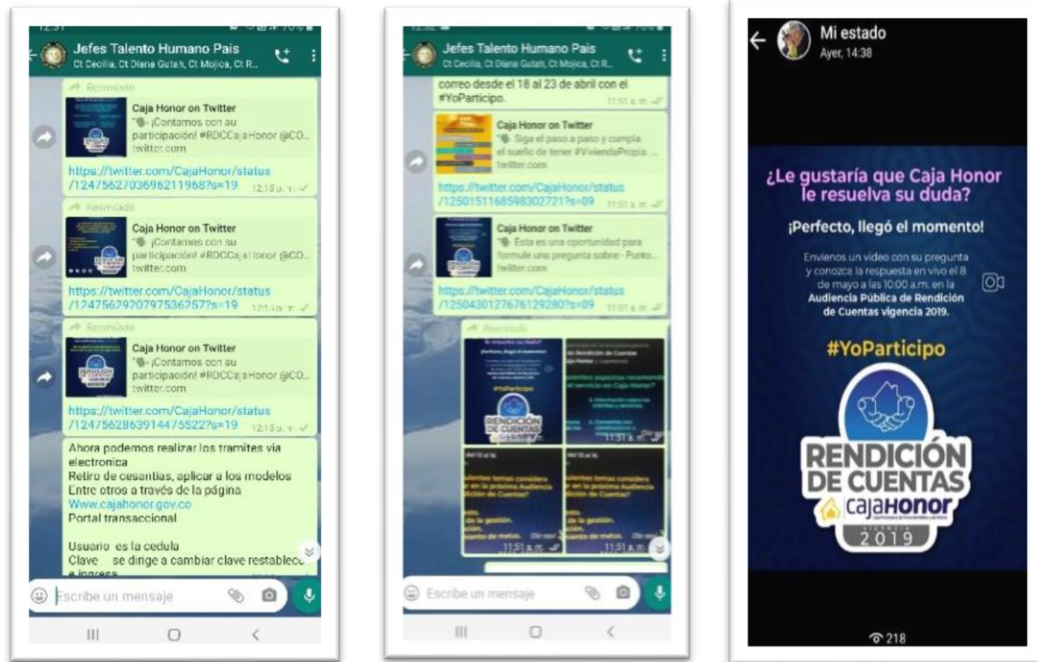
Jefes Talento Humano Pais
Ct Cecilia, Ct Diana Gutah, Ct Mojica, Ct R...

Reenviado
Caja Honor on Twitter
"¡Contamos con su participación! #RDCCajaHonor @CO...
twitter.com
https://twitter.com/CajaHonor/status/1247562703696211968?s=19
12:15 p.m.

Reenviado
Caja Honor on Twitter
"¡Contamos con su participación! #RDCCajaHonor @CO...
twitter.com
https://twitter.com/CajaHonor/status/1247562920797536257?s=19
12:15 p.m.

Reenviado
Caja Honor on Twitter
"¡Contamos con su participación! #RDCCajaHonor @CO...
twitter.com
https://twitter.com/CajaHonor/status/1247562863914475522?s=19
12:15 p.m.

Ahora podemos realizar los tramites via electronica
Retiro de cesantias, aplicar a los modelos
Entre otros a través de la página
Www.cajahonor.gov.co
Portal transaccional

Usuario es la cedula
Clave se dirige a cambiar clave restablece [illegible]

Escribe un mensaje

Jefes Talento Humano Pais
Ct Cecilia, Ct Diana Gutah, Ct Mojica, Ct R...

correo desde el 18 al 23 de abril con el #YoParticipo.
11:51 a.m.

Caja Honor on Twitter
"Siga el paso a paso y cumpla el sueño de tener #ViviendaPropia...
twitter.com
https://twitter.com/CajaHonor/status/1250151168598302721?s=09
11:51 a.m.

Caja Honor on Twitter
"Esta es una oportunidad para formule una pregunta sobre: Punto...
twitter.com
https://twitter.com/CajaHonor/status/1250430127676129280?s=09
11:51 a.m.

Reenviado
#YoParticipo
RENDICIÓN DE CUENTAS
Rendición de Cuentas
11:51 a.m.
11:51 a.m.
11:51 a.m.

Escribe un mensaje

Mi estado
Ayer, 14:38

¿Le gustaría que Caja Honor le resuelva su duda?

¡Perfecto, llegó el momento!

Envíenos un video con su pregunta y conozca la respuesta en vivo el 8 de mayo a las 10:00 a.m. en la Audiencia Pública de Rendición de Cuentas vigencia 2019.

#YoParticipo

RENDICIÓN DE CUENTAS
cajaHONOR
2019

218